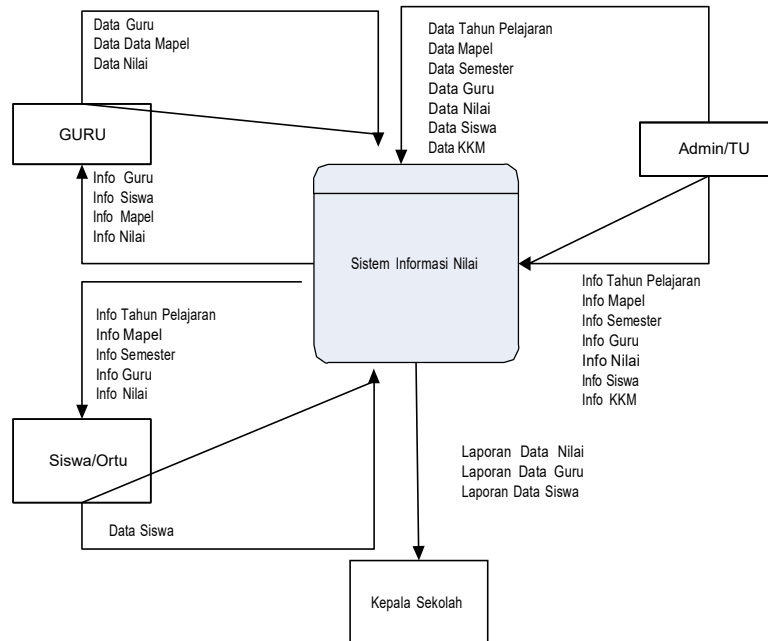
Data Guru
Data Data Mapel
Data Nilai

Data Tahun Pelajaran
Data Mapel
Data Semester
Data Guru
Data Nilai
Data Siswa
Data KKM

GURU

Admin/TU

Info Guru
Info Siswa
Info Mapel
Info Nilai

Sistem Informasi Nilai

Info Tahun Pelajaran
Info Mapel
Info Semester
Info Guru
Info Nilai
Info Siswa
Info KKM

Info Tahun Pelajaran
Info Mapel
Info Semester
Info Guru
Info Nilai

Siswa/Ortu

Laporan Data Nilai
Laporan Data Guru
Laporan Data Siswa

Data Siswa

Kepala Sekolah